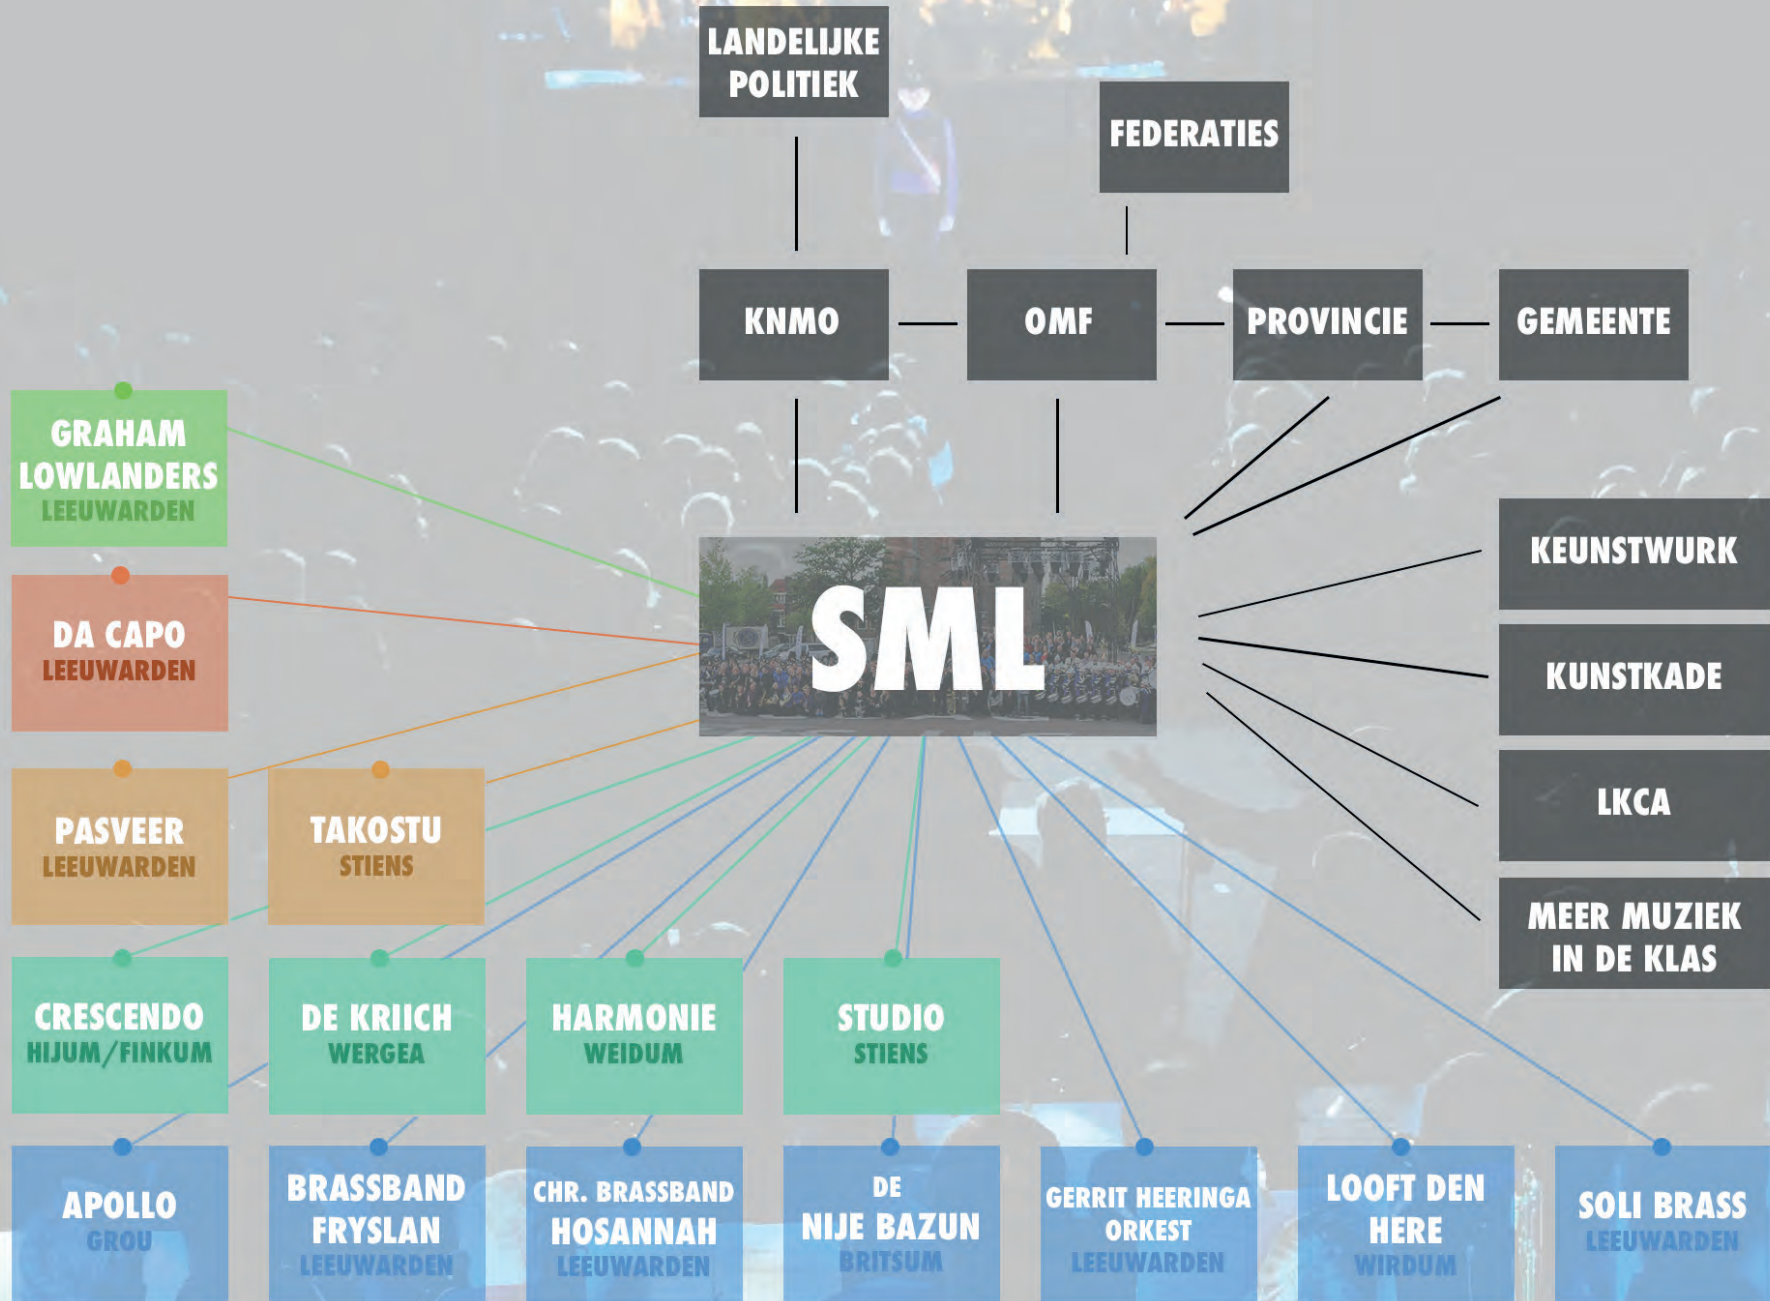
LANDELIJKE POLITIEK

FEDERATIES

KNMO

OMF

PROVINCIE

GEMEENTE

GRAHAM LOWLANDERS
LEEUWARDEN

SML

KEUNSTWURK

DA CAPO
LEEUWARDEN

KUNSTKADE

LKCA

PASVEER
LEEUWARDEN

TAKOSTU
STIENS

MEER MUZIEK IN DE KLAS

CRESCENDO
HIJUM/FINKUM

DE KRIICH
WERGEA

HARMONIE
WEIDUM

STUDIO
STIENS

APOLLO
GROU

BRASSBAND FRYSLAN
LEEUWARDEN

CHR. BRASSBAND HOSANNAH
LEEUWARDEN

DE NIJE BAZUN
BRITSUM

GERRIT HEERINGA ORKEST
LEEUWARDEN

LOOFT DEN HERE
WIRDUM

SOLI BRASS
LEEUWARDEN